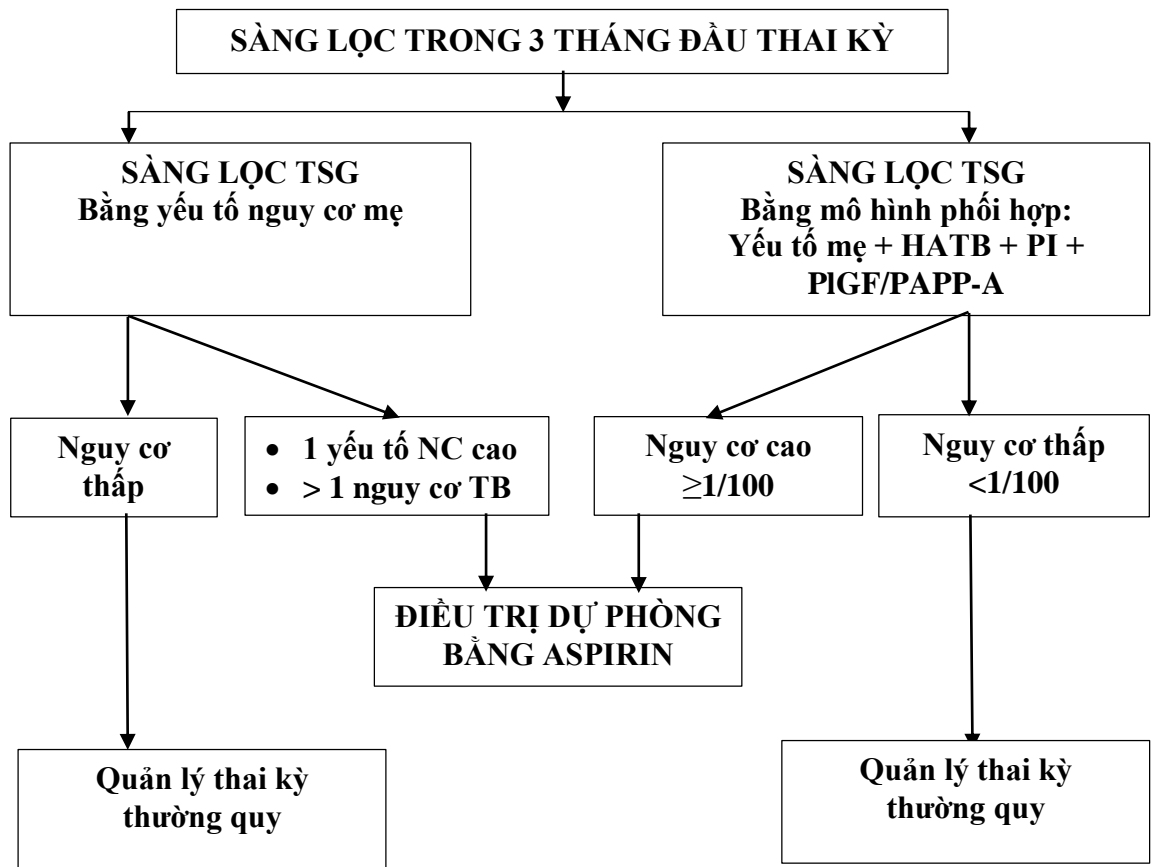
SÀNG LỌC TRONG 3 THÁNG ĐẦU THAI KỲ

SÀNG LỌC TSG
Bằng yếu tố nguy cơ mẹ

SÀNG LỌC TSG
Bằng mô hình phối hợp:
Yếu tố mẹ + HATB + PI + PlGF/PAPP-A

Nguy cơ thấp

- 1 yếu tố NC cao
- > 1 nguy cơ TB

Nguy cơ cao $\geq 1/100$

Nguy cơ thấp $<1/100$

ĐIỀU TRỊ DỰ PHÒNG BẰNG ASPIRIN

Quản lý thai kỳ thường quy

Quản lý thai kỳ thường quy